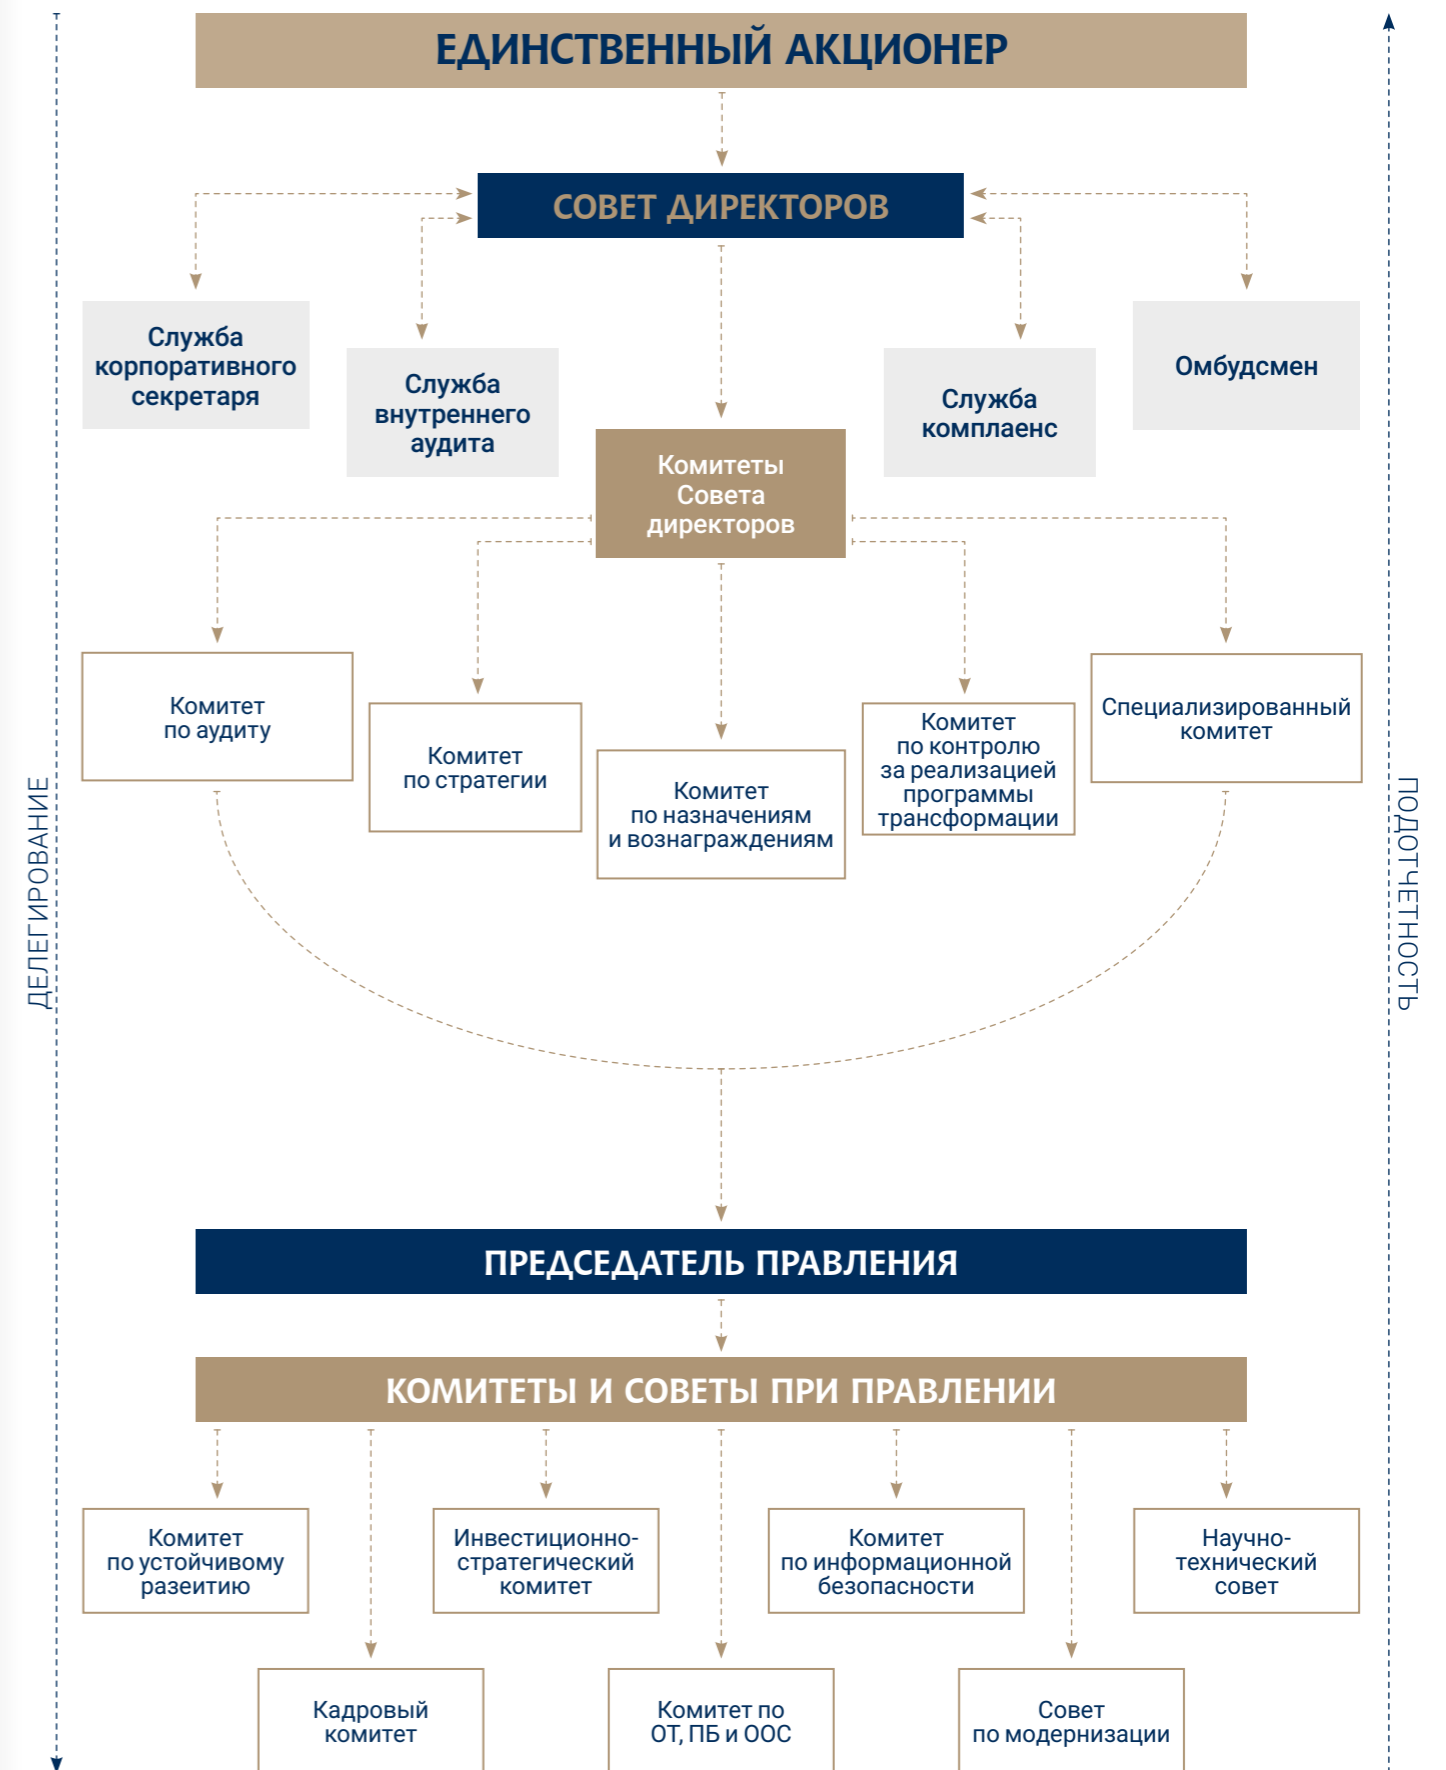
ЕДИНСТВЕННЫЙ АКЦИОНЕР

СОВЕТ ДИРЕКТОРОВ

Служба корпоративного секретаря

Служба внутреннего аудита

Служба комплаенс

Омбудсмен

Комитеты Совета директоров

Комитет по аудиту

Комитет по стратегии

Комитет по назначениям и вознаграждениям

Комитет по контролю за реализацией программы трансформации

Специализированный комитет

ДЕЛЕГИРОВАНИЕ

ПОДОТЧЕТНОСТЬ

ПРЕДСЕДАТЕЛЬ ПРАВЛЕНИЯ

КОМИТЕТЫ И СОВЕТЫ ПРИ ПРАВЛЕНИИ

Комитет по устойчивому разеитию

Инвестиционно-стратегический комитет

Комитет по информационной безопасности

Научно-технический совет

Кадровый комитет

Комитет по ОТ, ПБ и ООС

Совет по модернизации